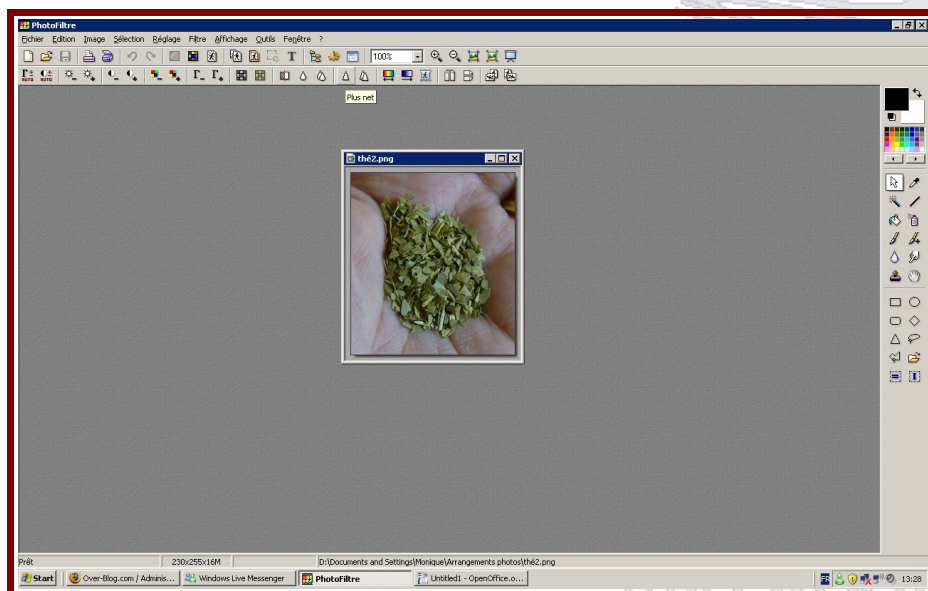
PhotoFiltre

Fichier Edition Image Sélection Réglage Filtre Affichage Outils Fenêtre ?

100%

Plus net

thé2.png

Prêt | 230x255x16M | D:\Documents and Settings\Monique\Arrangements photos\thé2.png

Start | Over-Blog.com / Adminis... | Windows Live Messenger | PhotoFiltre | Untitled1 - OpenOffice.o...

13:28